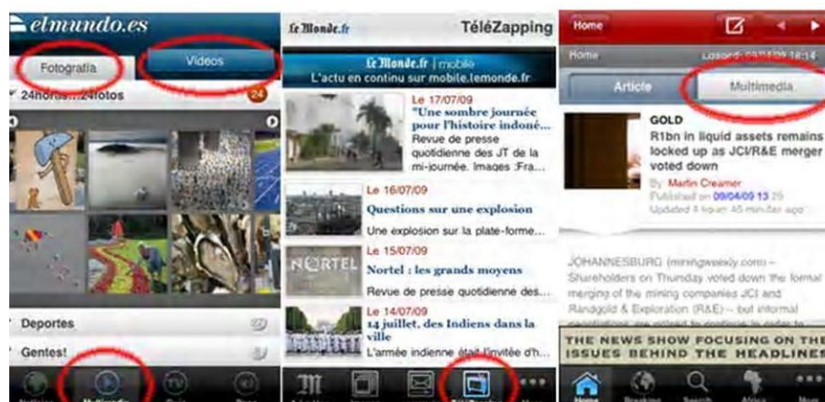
elmundo.es
Fotografía
Videos
24horas...24fotos
24
Deportes
Gentes!

Le Monde.fr
TéléZapping
Le Monde.fr | mobile
L'actu en continu sur mobile.lemonde.fr
Le 17/07/09
"Une sombre journée pour l'histoire indoné...
Revue de presse quotidienne des JT de la mi-journée. Images :Fra...
Le 16/07/09
Questions sur une explosion
Une explosion sur la plate-forme...
NORTEL
Le 15/07/09
Nortel : les grands moyens
Revue de presse quotidienne des...
Le 14/07/09
14 juillet, des Indiens dans la ville
L'armée indienne était l'invitée d'h...

Home
Home
Loaded: 09/07/09 18:14
Article
Multimedia
GOLD
R1bn in liquid assets remains locked up as JCI/R&E merger voted down
By Martin Creamer
Published on 09/04/09 13:29
Updated 1 hour 45 minutes ago
JOHANNESBURG (miningweekly.com) – Shareholders on Thursday voted down the formal merging of the mining companies JCI and Randgold & Exploration (R&E) – but informal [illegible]
THE NEWS SHOW FOCUSING ON THE ISSUES BEHIND THE HEADLINES
Home
Breaking
Search
Africa
More